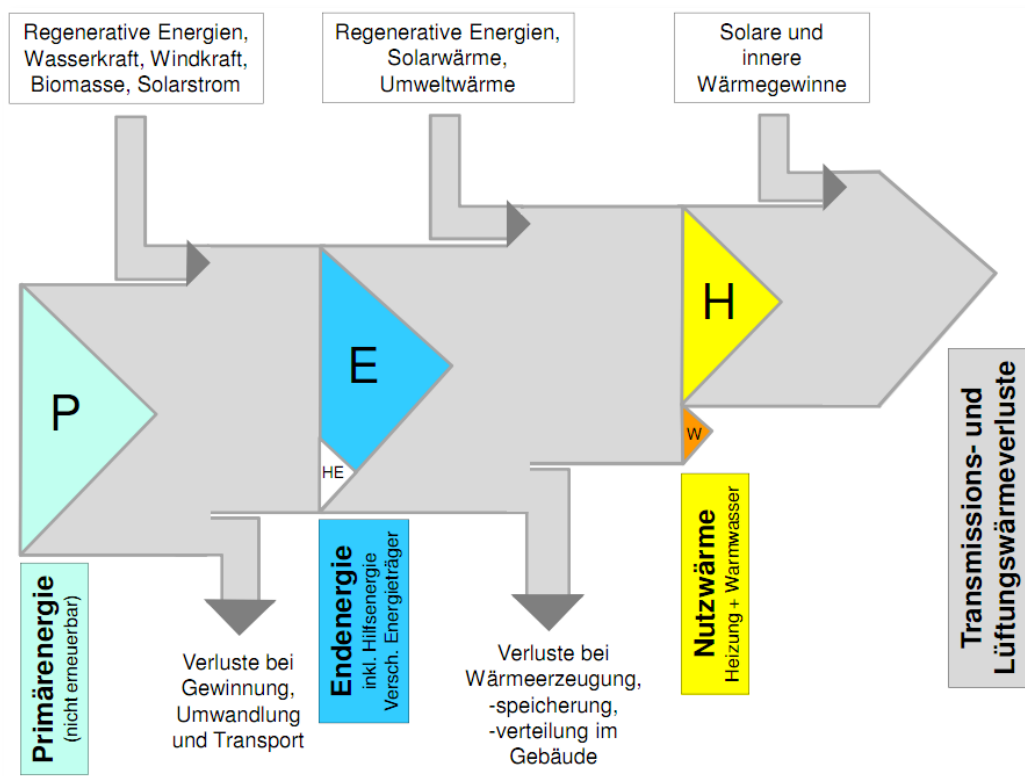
Regenerative Energien, Wasserkraft, Windkraft, Biomasse, Solarstrom

Regenerative Energien, Solarwärme, Umweltwärme

Solare und innere Wärmegewinne

P

E

HE

H

W

Transmissions- und Lüftungswärmeverluste

Primärenergie
(nicht erneuerbar)

Verluste bei Gewinnung, Umwandlung und Transport

Endenergie
inkl. Hilfsenergie
Versch. Energieträger

Verluste bei Wärmeerzeugung, -speicherung, -verteilung im Gebäude

Nutzwärme
Heizung + Warmwasser